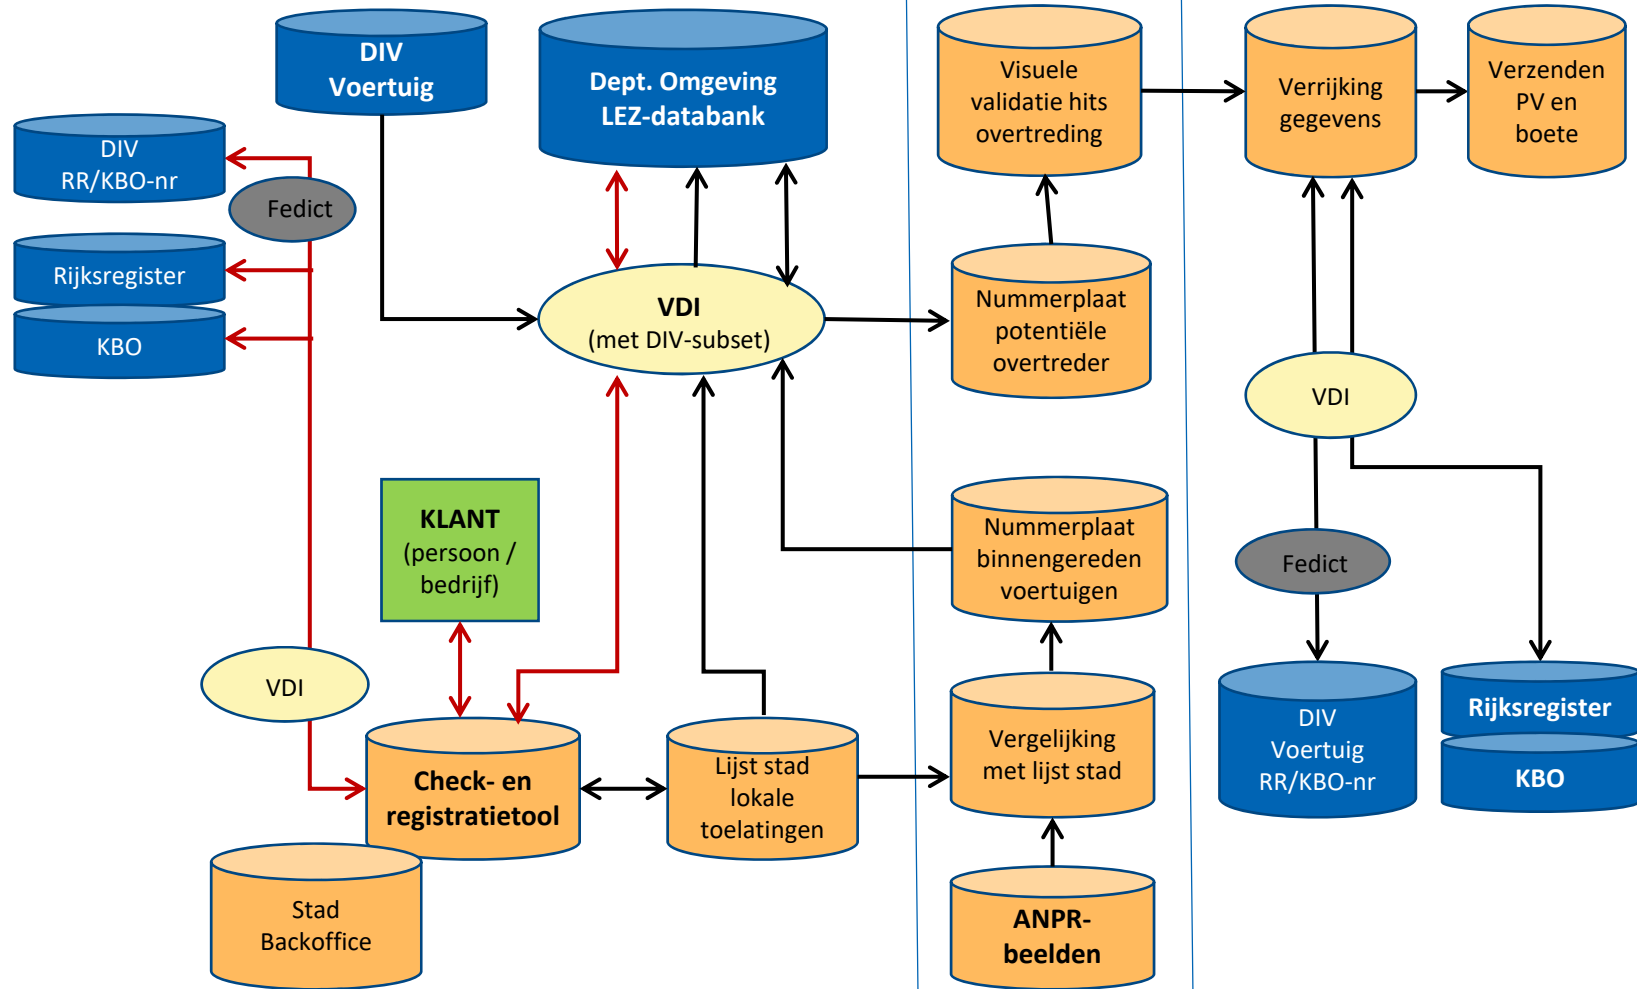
DIV Voertuig

Dept. Omgeving LEZ-databank

DIV RR/KBO-nr

Fedict

Rijksregister

KBO

VDI (met DIV-subset)

Visuele validatie hits overtreding

Nummerplaat potentiële overtreder

Verrijking gegevens

Verzenden PV en boete

VDI

KLANT (persoon / bedrijf)

Nummerplaat binnengereden voertuigen

Fedict

VDI

Check- en registratietool

Lijst stad lokale toelatingen

Vergelijking met lijst stad

DIV Voertuig RR/KBO-nr

Rijksregister

KBO

Stad Backoffice

ANPR-beelden